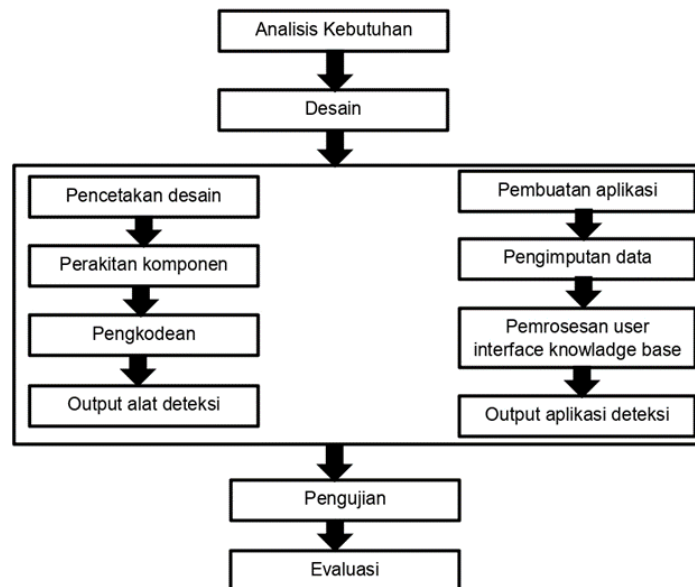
Analisis Kebutuhan

Desain

Pencetakan desain

Perakitan komponen

Pengkodean

Output alat deteksi

Pembuatan aplikasi

Pengimputan data

Pemrosesan user interface knowladge base

Output aplikasi deteksi

Pengujian

Evaluasi